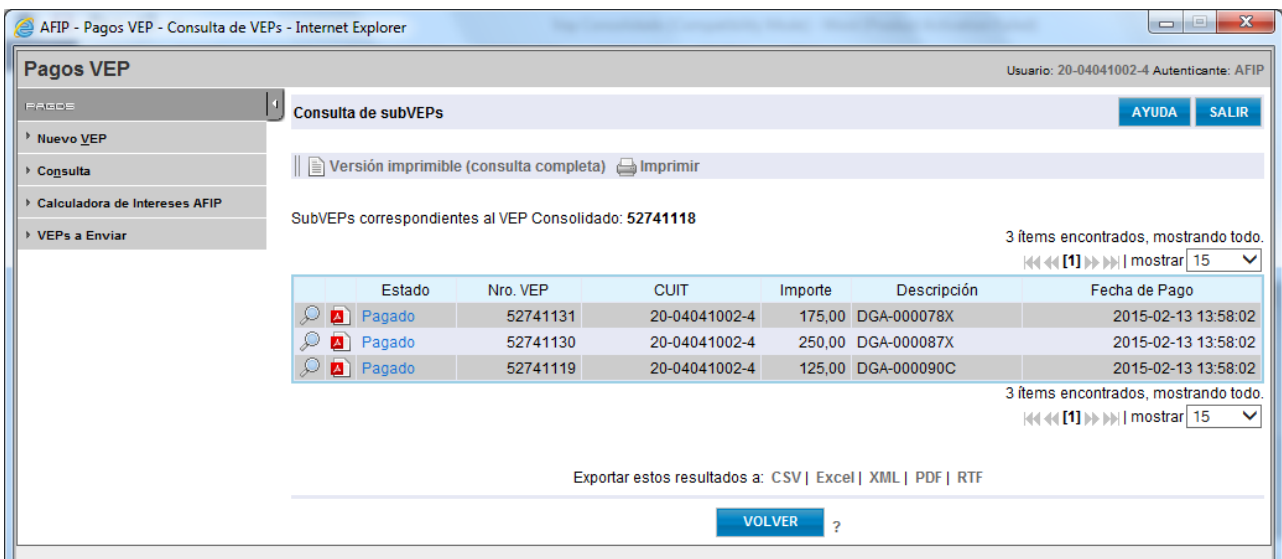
AFIP - Pagos VEP - Consulta de VEPs - Internet Explorer

Pagos VEP

Usuario: 20-04041002-4 Autenticante: AFIP

PAGOS

Nuevo VEP

Consulta

Calculadora de Intereses AFIP

VEPs a Enviar

Consulta de subVEPs

AYUDA

SALIR

Versión imprimible (consulta completa) Imprimir

SubVEPs correspondientes al VEP Consolidado: 52741118

3 ítems encontrados, mostrando todo.

[1] | mostrar 15

| | | Estado | Nro. VEP | CUIT | Importe | Descripción | Fecha de Pago |
|---|---|---|---|---|---|---|---|
| | | Pagado | 52741131 | 20-04041002-4 | 175,00 | DGA-000078X | 2015-02-13 13:58:02 |
| | | Pagado | 52741130 | 20-04041002-4 | 250,00 | DGA-000087X | 2015-02-13 13:58:02 |
| | | Pagado | 52741119 | 20-04041002-4 | 125,00 | DGA-000090C | 2015-02-13 13:58:02 |

3 ítems encontrados, mostrando todo.

[1] | mostrar 15

Exportar estos resultados a: CSV | Excel | XML | PDF | RTF

VOLVER ?